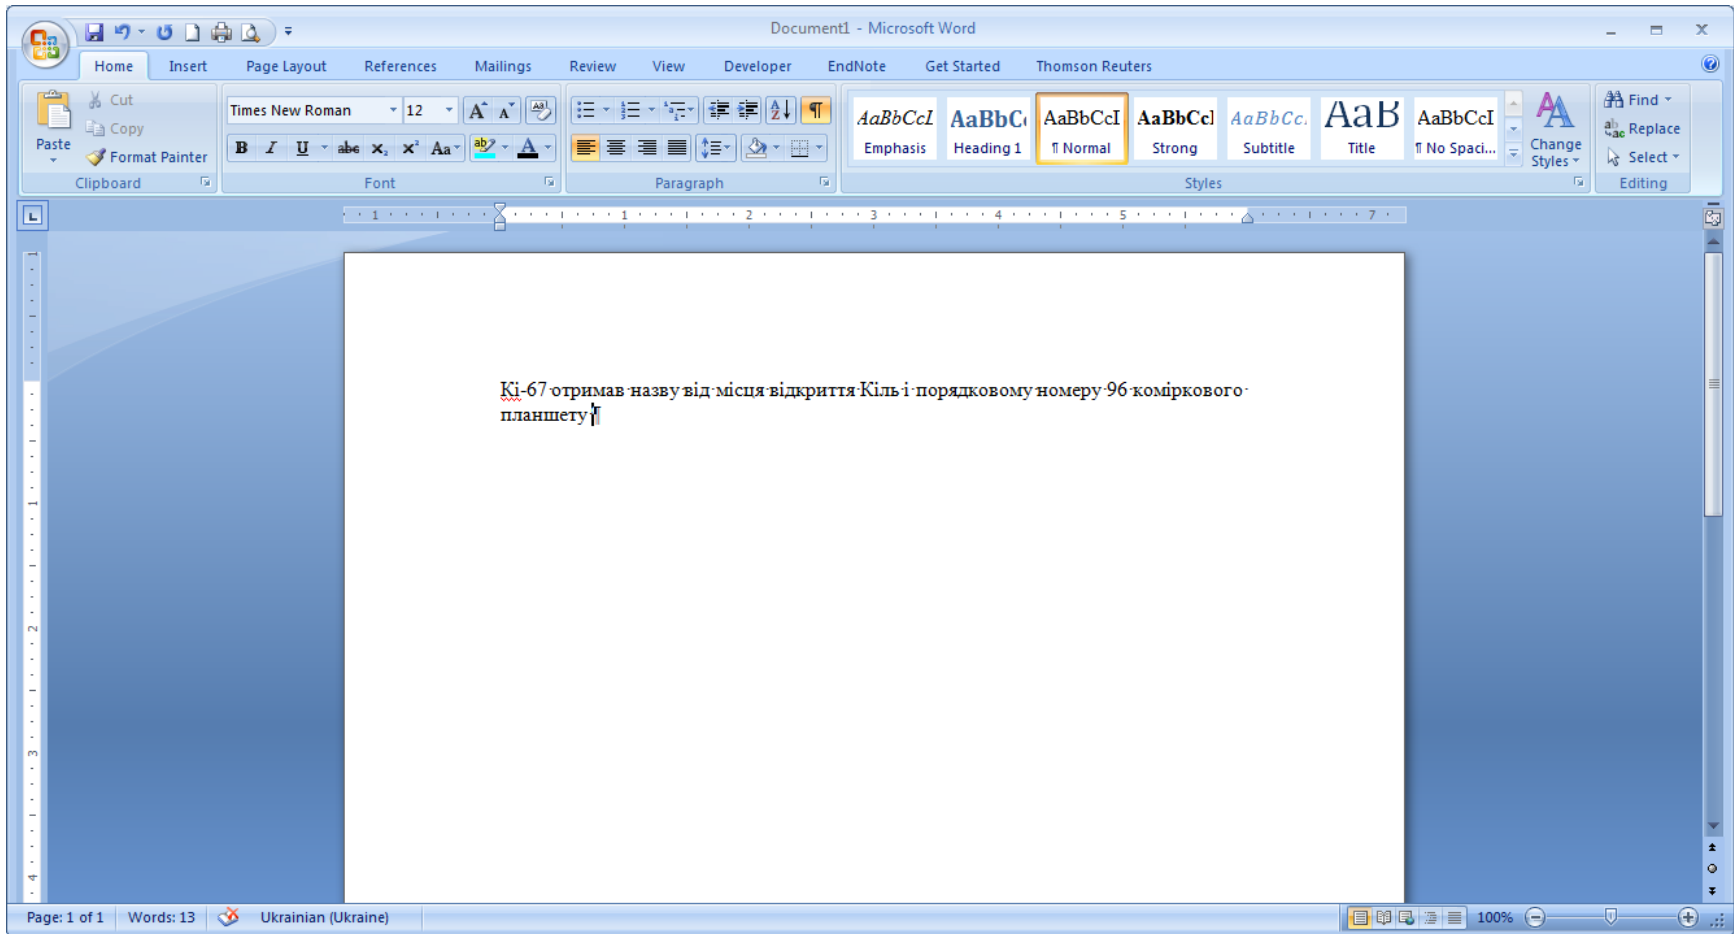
Document1 - Microsoft Word

Home Insert Page Layout References Mailings Review View Developer EndNote Get Started Thomson Reuters

Paste
Cut
Copy
Format Painter
Clipboard

Times New Roman 12
B I U abe $x_2$ $x^2$ Aa
Font

Paragraph

AaBbCcI Emphasis
AaBbC Heading 1
AaBbCcI ¶ Normal
AaBbCcI Strong
AaBbCc. Subtitle
AaB Title
AaBbCcI ¶ No Spaci...
Change Styles
Styles

Find
Replace
Select
Editing

Кі-67 отримав назву від місця відкриття Кіль і порядковому номеру 96 комірковового планшету.¶

Page: 1 of 1 Words: 13 Ukrainian (Ukraine) 100%